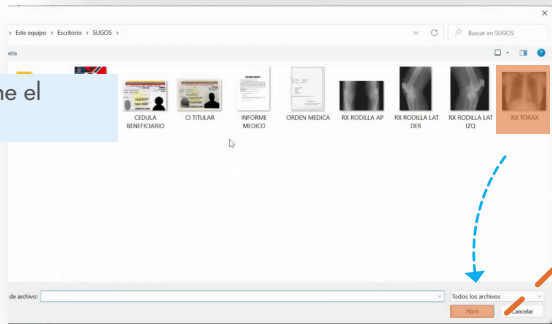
› Este equipo › Escritorio › SUGOS ›

Buscar en SUGOS

eta

ne el

CEDULA BENEFICIARIO

CI TITULAR

INFORME MEDICO

ORDEN MEDICA

RX RODILLA AP

RX RODILLA LAT DER

RX RODILLA LAT IZQ

RX TORAX

de archivo:

Todos los archivos

Abrir

Cancelar